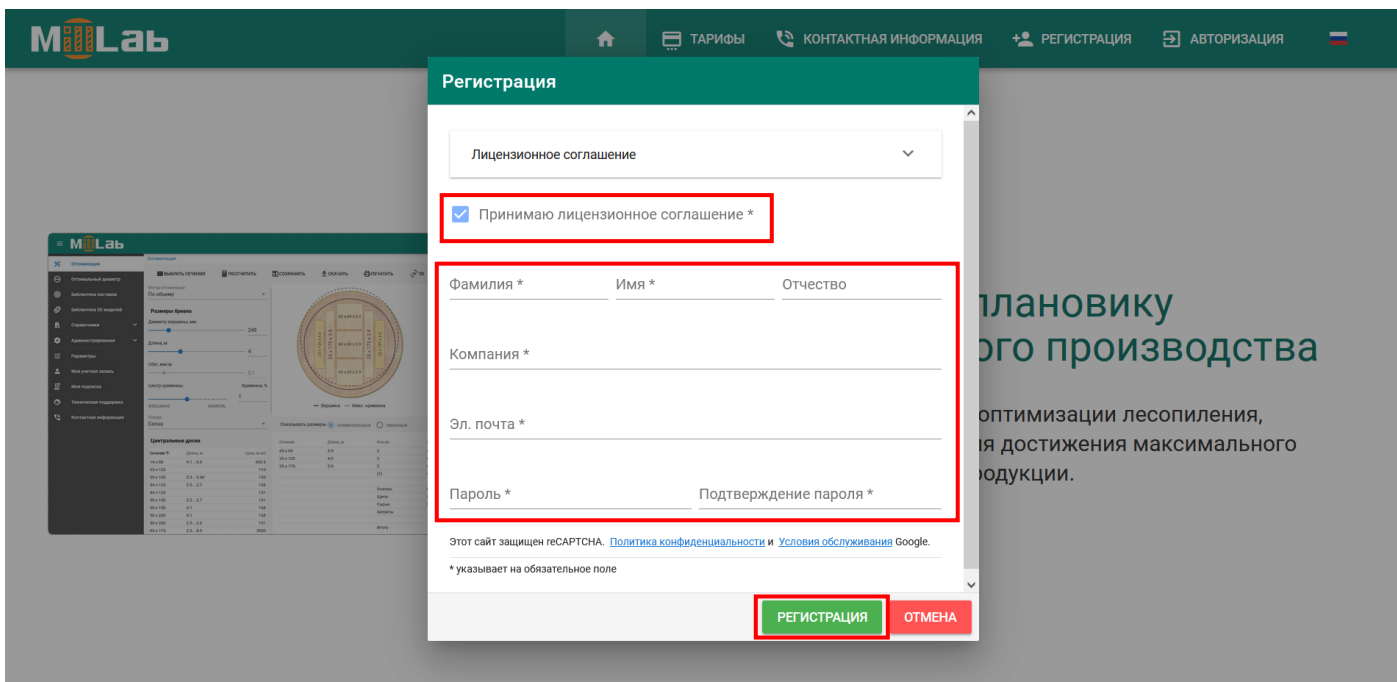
MillLab

ТАРИФЫ КОНТАКТНАЯ ИНФОРМАЦИЯ РЕГИСТРАЦИЯ АВТОРИЗАЦИЯ

Регистрация

Лицензионное соглашение

Принимаю лицензионное соглашение *

Фамилия * Имя * Отчество

Компания *

Эл. почта *

Пароль * Подтверждение пароля *

Этот сайт защищен reCAPTCHA. Политика конфиденциальности и Условия обслуживания Google.

* указывает на обязательное поле

РЕГИСТРАЦИЯ ОТМЕНА

планoвику
ого производства

оптимизации лесопиления,
я достижения максимального
родукции.